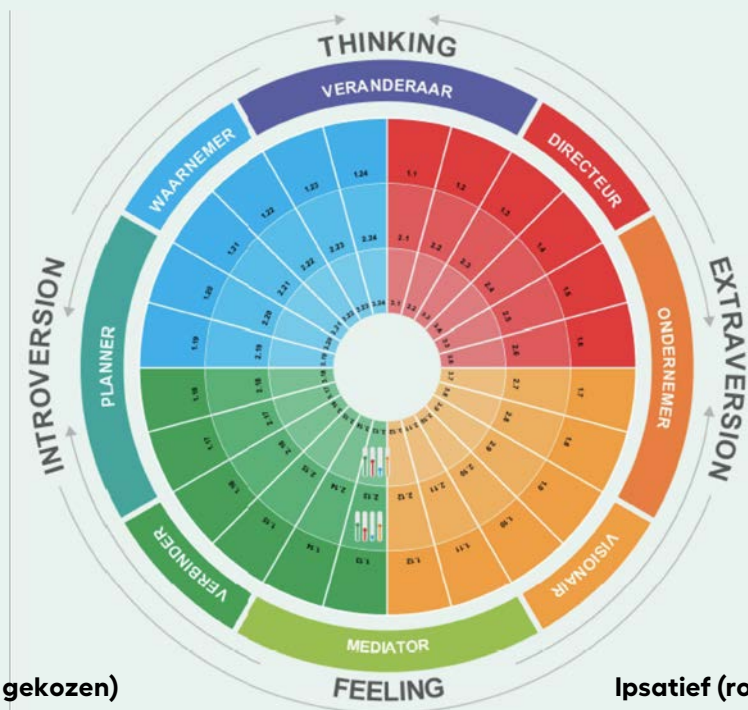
THINKING
VERANDERAAR
DIRECTEUR
WAARNEMER
PLANNER
ONDERNEMER
VISIONAIR
MEDIATOR
VERBINDER
INTROVERSION
EXTRAVERSION
FEELING

1.1
1.2
1.3
1.4
1.5
1.6
1.7
1.8
1.9
1.10
1.11
1.12
1.13
1.14
1.15
1.16
1.17
1.18
1.19
1.20
1.21
1.22
1.23
1.24
2.1
2.2
2.3
2.4
2.5
2.6
2.7
2.8
2.9
2.10
2.11
2.12
2.13
2.14
2.15
2.16
2.17
2.18
2.19
2.20
2.21
2.22
2.23
2.24

gekozen)
Ipsatief (ro